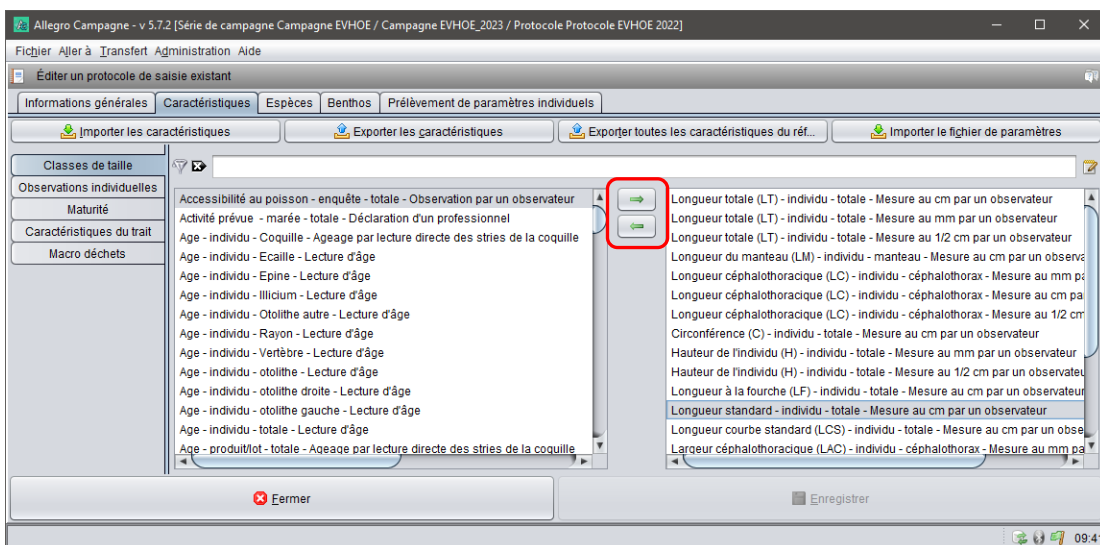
Allegro Campagne - v 5.7.2 [Série de campagne Campagne EVHOE / Campagne EVHOE_2023 / Protocole Protocole EVHOE 2022]

Fichier Aller à Transfert Administration Aide

Éditer un protocole de saisie existant

Informations générales | Caractéristiques | Espèces | Benthos | Prélèvement de paramètres individuels

Importer les caractéristiques | Exporter les caractéristiques | Exporter toutes les caractéristiques du réf... | Importer le fichier de paramètres

Classes de taille
Observations individuelles
Maturité
Caractéristiques du trait
Macro déchets

Accessibilité au poisson - enquête - totale - Observation par un observateur
Activité prévue - marée - totale - Déclaration d'un professionnel
Age - individu - Coquille - Ageage par lecture directe des stries de la coquille
Age - individu - Ecaille - Lecture d'âge
Age - individu - Epine - Lecture d'âge
Age - individu - Illicium - Lecture d'âge
Age - individu - Otolithe autre - Lecture d'âge
Age - individu - Rayon - Lecture d'âge
Age - individu - Vertèbre - Lecture d'âge
Age - individu - otolithe - Lecture d'âge
Age - individu - otolithe droite - Lecture d'âge
Age - individu - otolithe gauche - Lecture d'âge
Age - individu - totale - Lecture d'âge
Age - produit/lot - totale - Ageage par lecture directe des stries de la coquille

Longueur totale (LT) - individu - totale - Mesure au cm par un observateur
Longueur totale (LT) - individu - totale - Mesure au mm par un observateur
Longueur totale (LT) - individu - totale - Mesure au 1/2 cm par un observateur
Longueur du manteau (LM) - individu - manteau - Mesure au cm par un observa
Longueur céphalothoracique (LC) - individu - céphalothorax - Mesure au mm pa
Longueur céphalothoracique (LC) - individu - céphalothorax - Mesure au cm pa
Longueur céphalothoracique (LC) - individu - céphalothorax - Mesure au 1/2 cm
Circonférence (C) - individu - totale - Mesure au cm par un observateur
Hauteur de l'individu (H) - individu - totale - Mesure au mm par un observateur
Hauteur de l'individu (H) - individu - totale - Mesure au 1/2 cm par un observateu
Longueur à la fourche (LF) - individu - totale - Mesure au cm par un observateur
Longueur standard - individu - totale - Mesure au cm par un observateur
Longueur courbe standard (LCS) - individu - totale - Mesure au cm par un obse
Largeur céphalothoracique (LAC) - individu - céphalothorax - Mesure au mm pa

Fermer | Enregistrer

09:4